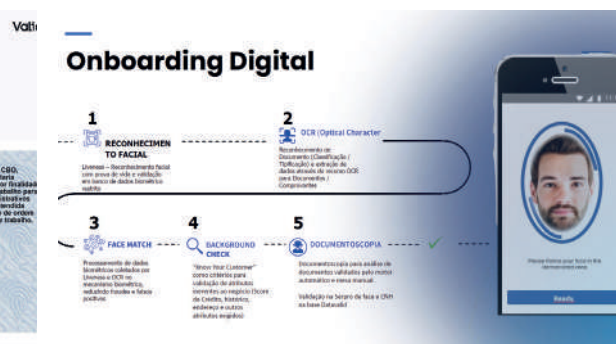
Vat

CBO, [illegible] finalidade trabalho para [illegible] atendida de ordem trabalho.

Onboarding Digital

1
RECONHECIMENTO FACIAL
Liveness – Reconhecimento facial com prova de vida e validação em banco de dados biométrico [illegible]

2
OCR (Optical Character
Reconhecimento de Documento (Classificação / Tipificação) e extração de dados através de recurso OCR para Documentos / Comprovantes

3
FACE MATCH
Processamento de dados biométricos validados por Liveness e OCR no mecanismo biométrico, reduzindo fraudes e falsos positivos

4
BACKGROUND CHECK
"Know Your Customer" como critérios para validação de atributos inerentes ao negócio (Score de Crédito, histórico, endereço e outros atributos exigidos)

5
DOCUMENTOSCOPIA
Documentoscopia para análise de documentos validados pelo motor automático e mesa manual.
Validação no Serpro de face e CNH na base Datavalid

Please frame your face in the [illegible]

Ready